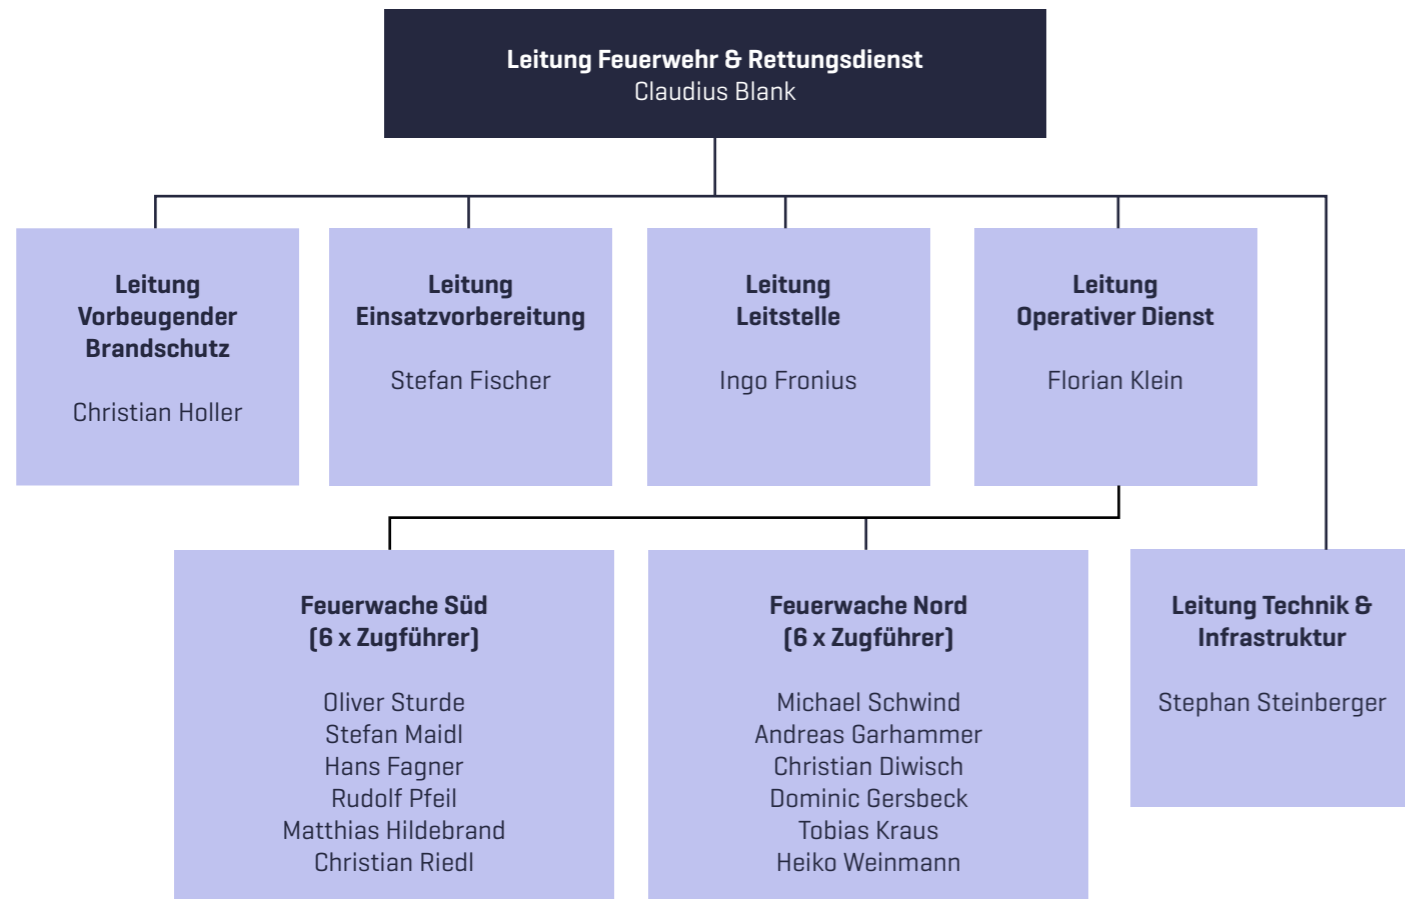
Leitung Feuerwehr & Rettungsdienst
Claudius Blank

Leitung Vorbeugender Brandschutz

Christian Holler

Leitung Einsatzvorbereitung

Stefan Fischer

Leitung Leitstelle

Ingo Fronius

Leitung Operativer Dienst

Florian Klein

Feuerwache Süd
(6 x Zugführer)

Oliver Sturde
Stefan Maidl
Hans Fagner
Rudolf Pfeil
Matthias Hildebrand
Christian Riedl

Feuerwache Nord
(6 x Zugführer)

Michael Schwind
Andreas Garhammer
Christian Diwisch
Dominic Gersbeck
Tobias Kraus
Heiko Weinmann

Leitung Technik & Infrastruktur

Stephan Steinberger